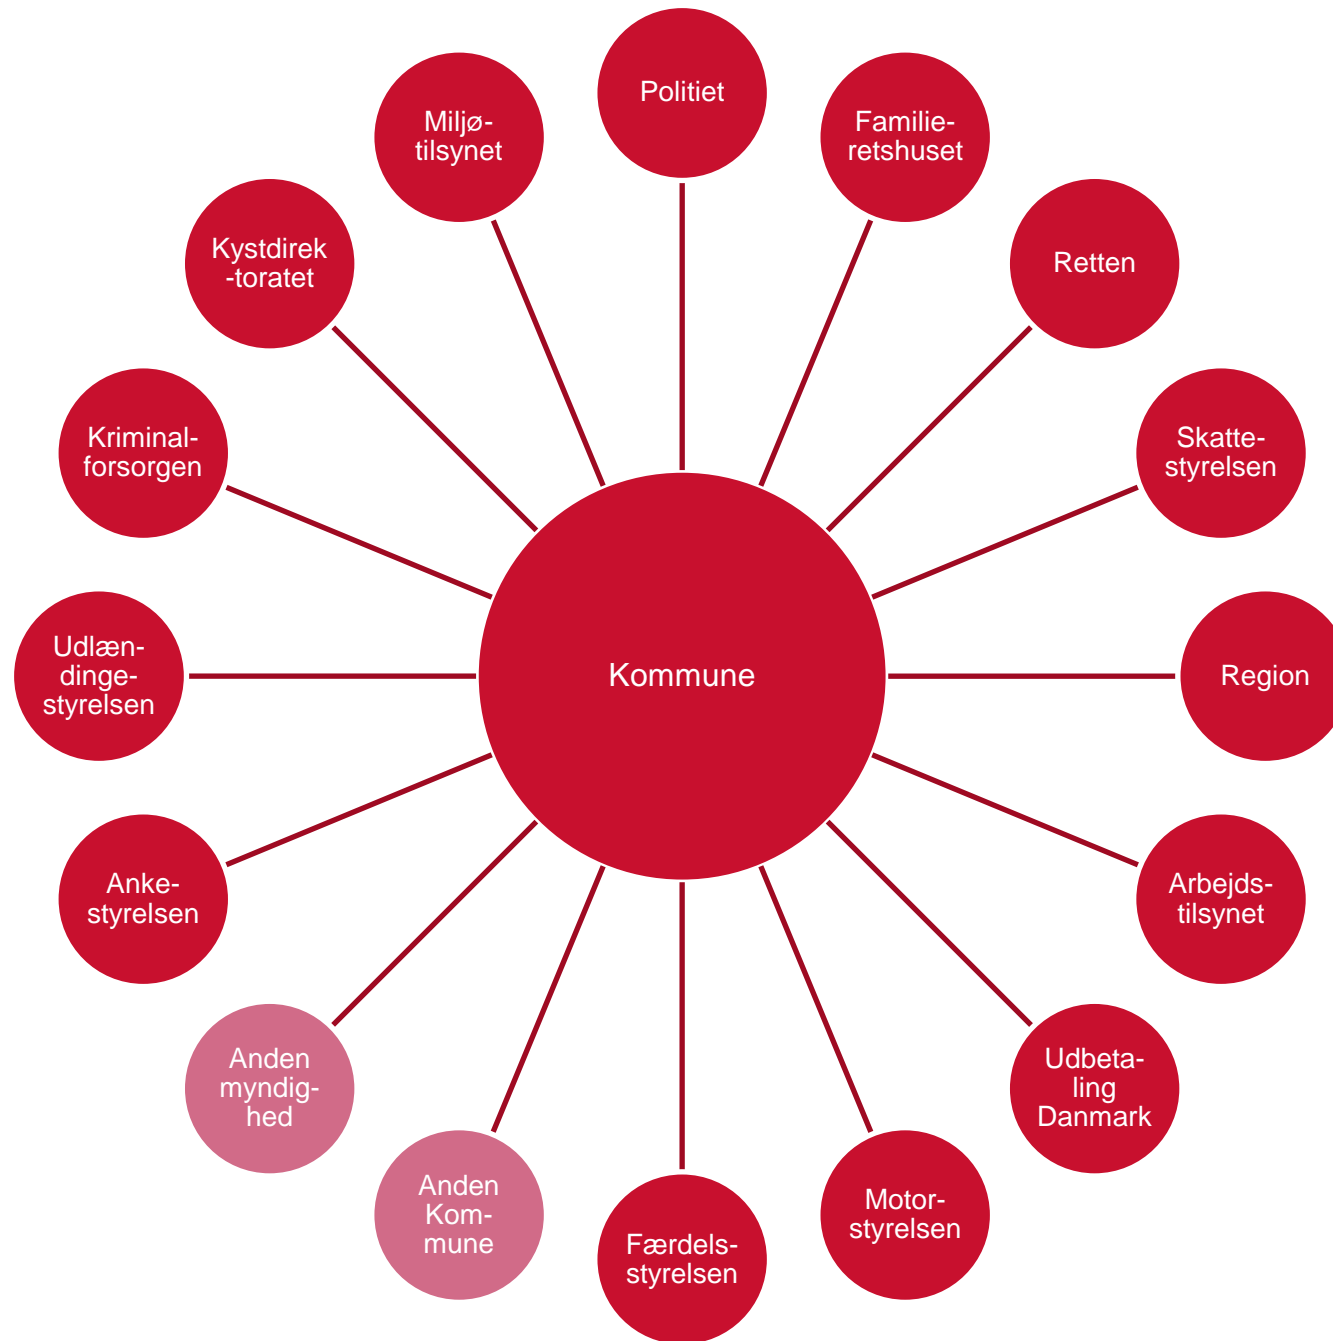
Politiet

Familieretshuset

Retten

Skattestyrelsen

Region

Arbejdstilsynet

Udbetaling Danmark

Motorstyrelsen

Færdelsstyrelsen

Anden Kommune

Anden myndighed

Ankestyrelsen

Udlændingestyrelsen

Kriminalforsorgen

Kystdirek-toratet

Miljøtilsynet

Kommune